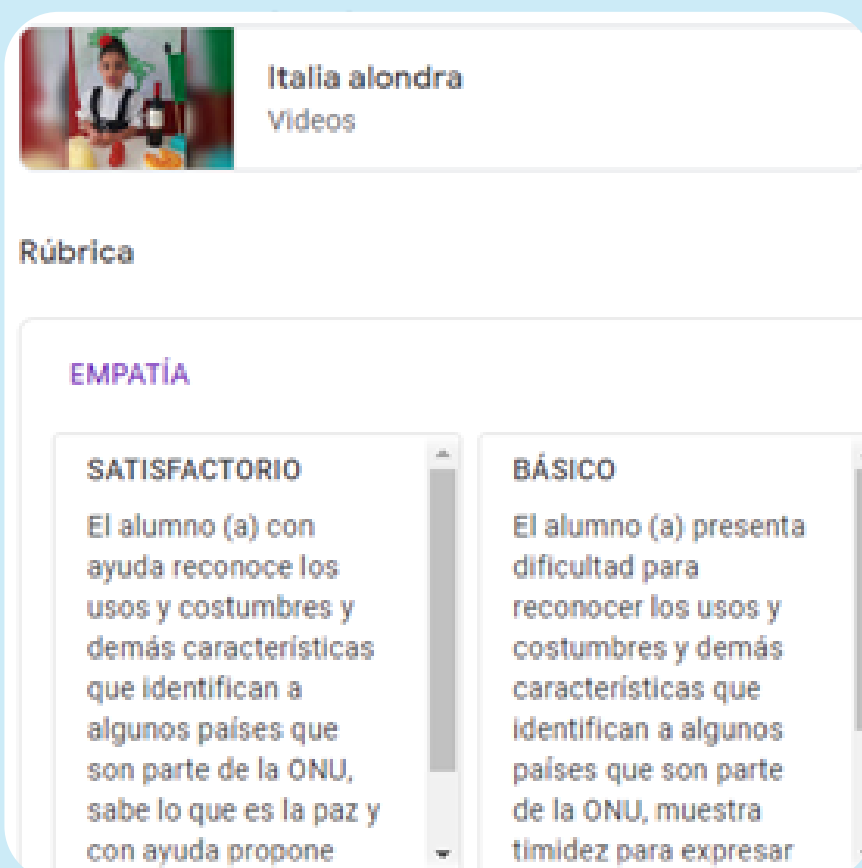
Italia alondra
Videos

Rúbrica

EMPATÍA

SATISFACTORIO
El alumno (a) con ayuda reconoce los usos y costumbres y demás características que identifican a algunos países que son parte de la ONU, sabe lo que es la paz y con ayuda propone

BÁSICO
El alumno (a) presenta dificultad para reconocer los usos y costumbres y demás características que identifican a algunos países que son parte de la ONU, muestra timidez para expresar